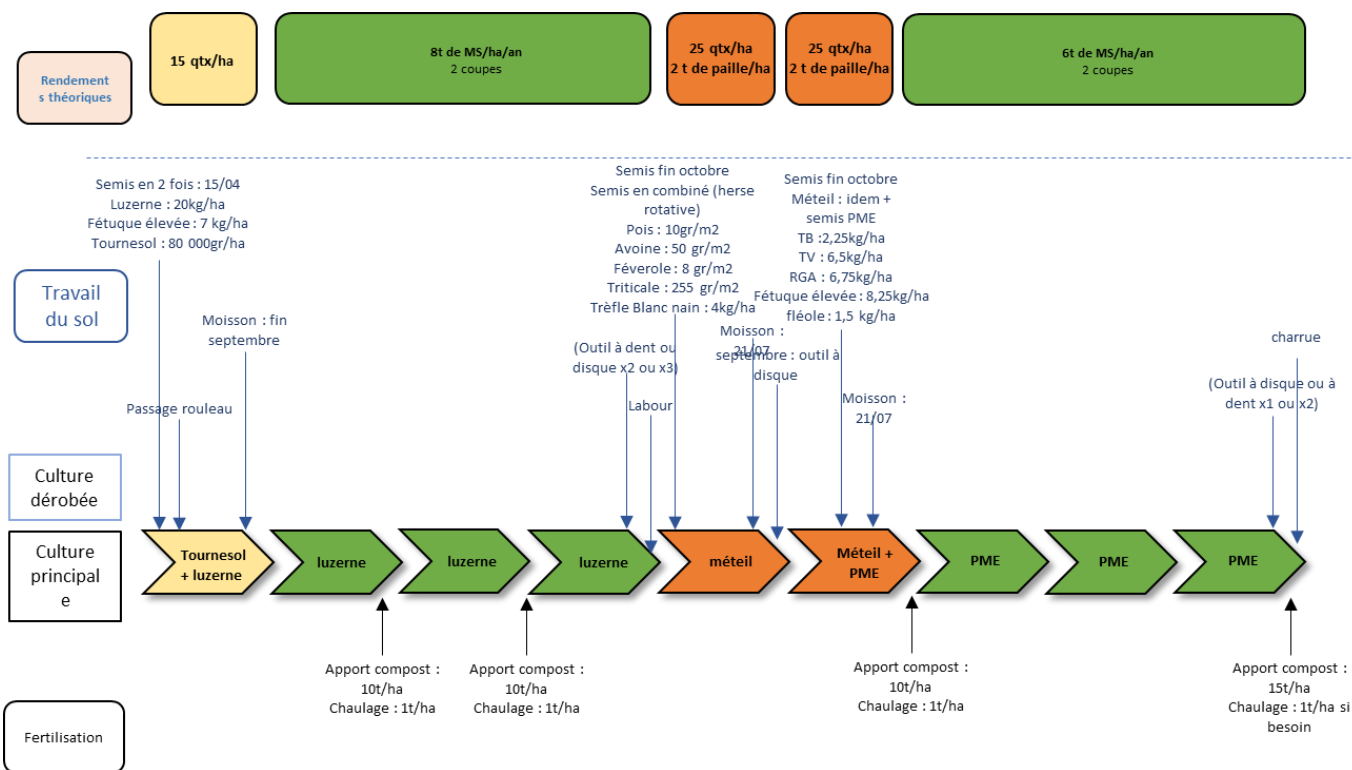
Rendements théoriques

15 qtx/ha

8t de MS/ha/an
2 coupes

25 qtx/ha
2 t de paille/ha

25 qtx/ha
2 t de paille/ha

6t de MS/ha/an
2 coupes

Travail du sol

Semis en 2 fois : 15/04
Luzerne : 20kg/ha
Fétuque élevée : 7 kg/ha
Tournesol : 80 000gr/ha

Passage rouleau

Moisson : fin septembre

Semis fin octobre
Semis en combiné (herse rotative)
Pois : 10gr/m2
Avoine : 50 gr/m2
Féverole : 8 gr/m2
Triticale : 255 gr/m2
Trèfle Blanc nain : 4kg/ha

(Outil à dent ou disque x2 ou x3)

Labour

Moisson : 21/07

septembre : outil à disque

Semis fin octobre
Méteil : idem + semis PME
TB :2,25kg/ha
TV : 6,5kg/ha
RGA : 6,75kg/ha
Fétuque élevée : 8,25kg/ha
fléole : 1,5 kg/ha

Moisson : 21/07

charrue

(Outil à disque ou à dent x1 ou x2)

Culture dérobée

Culture principale

Tournesol + luzerne

luzerne

luzerne

luzerne

méteil

Méteil + PME

PME

PME

PME

Fertilisation

Apport compost : 10t/ha
Chaulage : 1t/ha

Apport compost : 10t/ha
Chaulage : 1t/ha

Apport compost : 10t/ha
Chaulage : 1t/ha

Apport compost : 15t/ha
Chaulage : 1t/ha si besoin